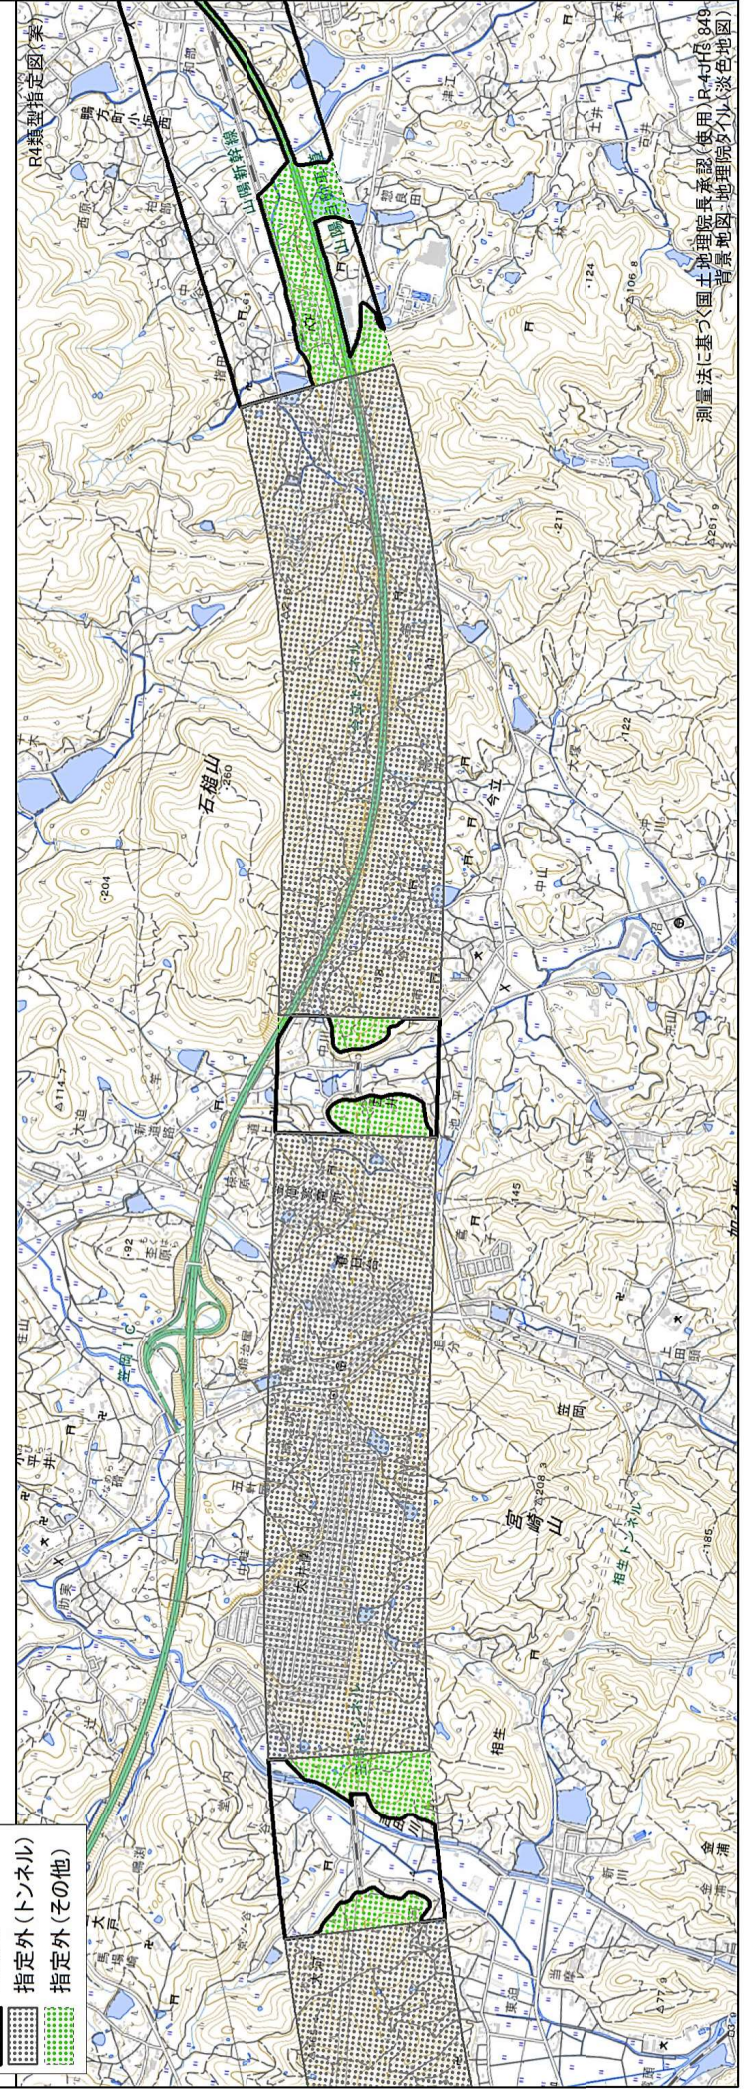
R4類型指定図(案)

測量法に基づく国土地理院長承認(使用)R 4JHs 849
背景地図:地理院タイル(淡色地図)

指定外(トンネル)
指定外(その他)

山陽新幹線
山陽新幹線
石槌山
260
204
今立
中山
宮崎山
208.3
相生トンネル
相生
大井
大迫
新道路
宝田
笠岡
上田
185
145
122
211
261.9
124
106.8
114.7